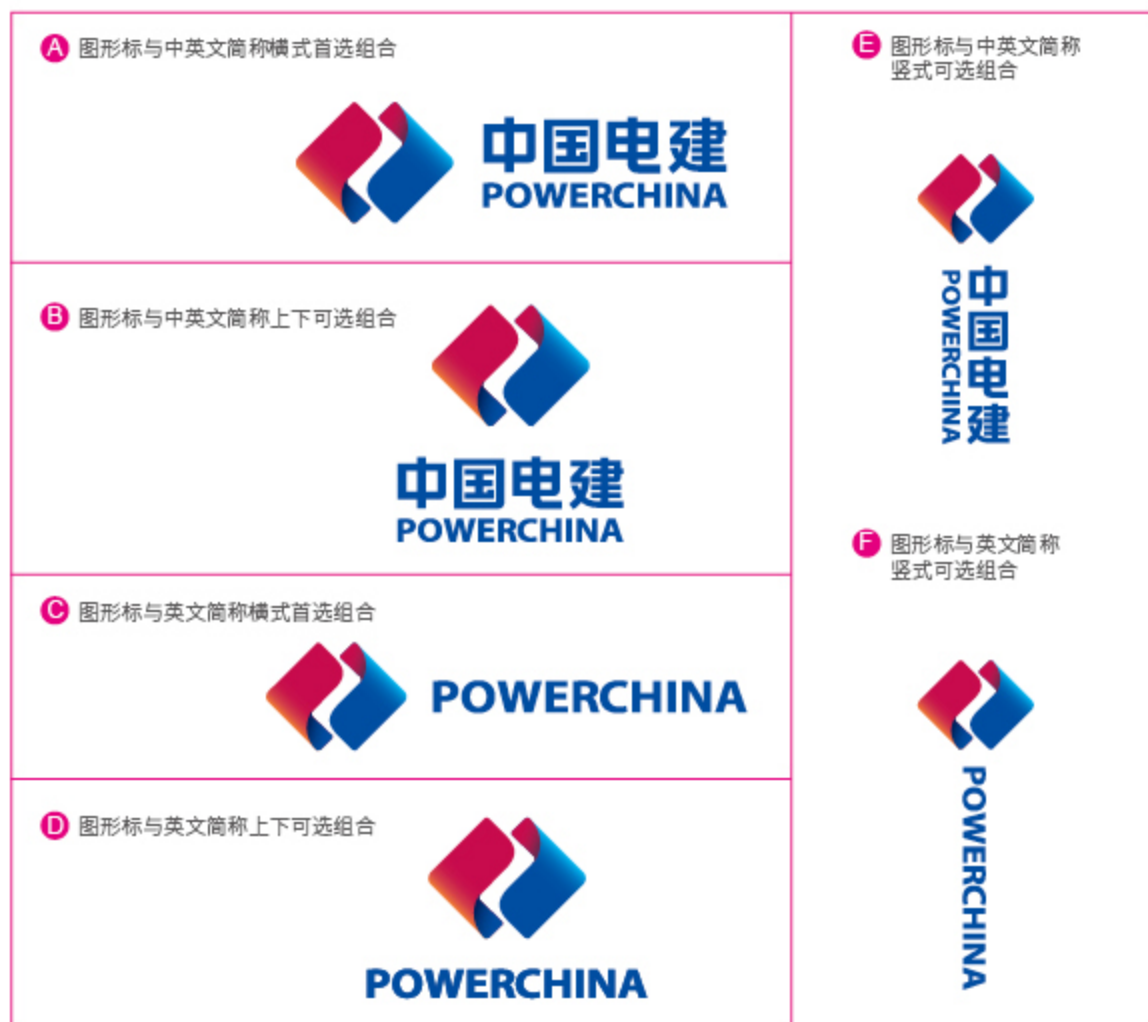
A 图形标与中英文简称横式首选组合

中国电建
POWERCHINA

B 图形标与中英文简称上下可选组合

中国电建
POWERCHINA

C 图形标与英文简称横式首选组合

POWERCHINA

D 图形标与英文简称上下可选组合

POWERCHINA

E 图形标与中英文简称竖式可选组合

中国电建
POWERCHINA

F 图形标与英文简称竖式可选组合

POWERCHINA